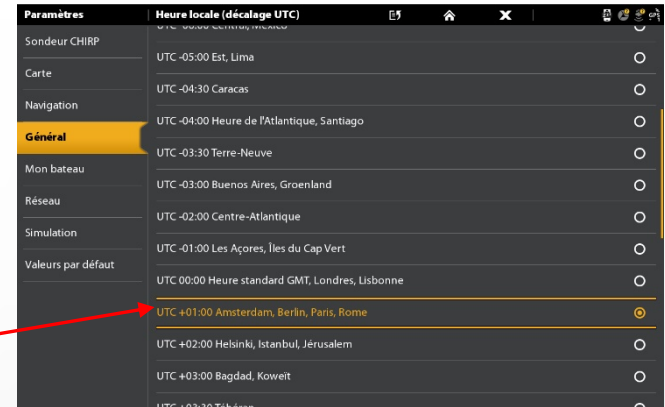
Paramètres

Sondeur CHIRP

Carte

Navigation

Général

Mon bateau

Réseau

Simulation

Valeurs par défaut

Heure locale (décalage UTC)

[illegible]

UTC -05:00 Est, Lima

UTC -04:30 Caracas

UTC -04:00 Heure de l'Atlantique, Santiago

UTC -03:30 Terre-Neuve

UTC -03:00 Buenos Aires, Groenland

UTC -02:00 Centre-Atlantique

UTC -01:00 Les Açores, Îles du Cap Vert

UTC 00:00 Heure standard GMT, Londres, Lisbonne

UTC +01:00 Amsterdam, Berlin, Paris, Rome

UTC +02:00 Helsinki, Istanbul, Jérusalem

UTC +03:00 Bagdad, Koweït

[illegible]